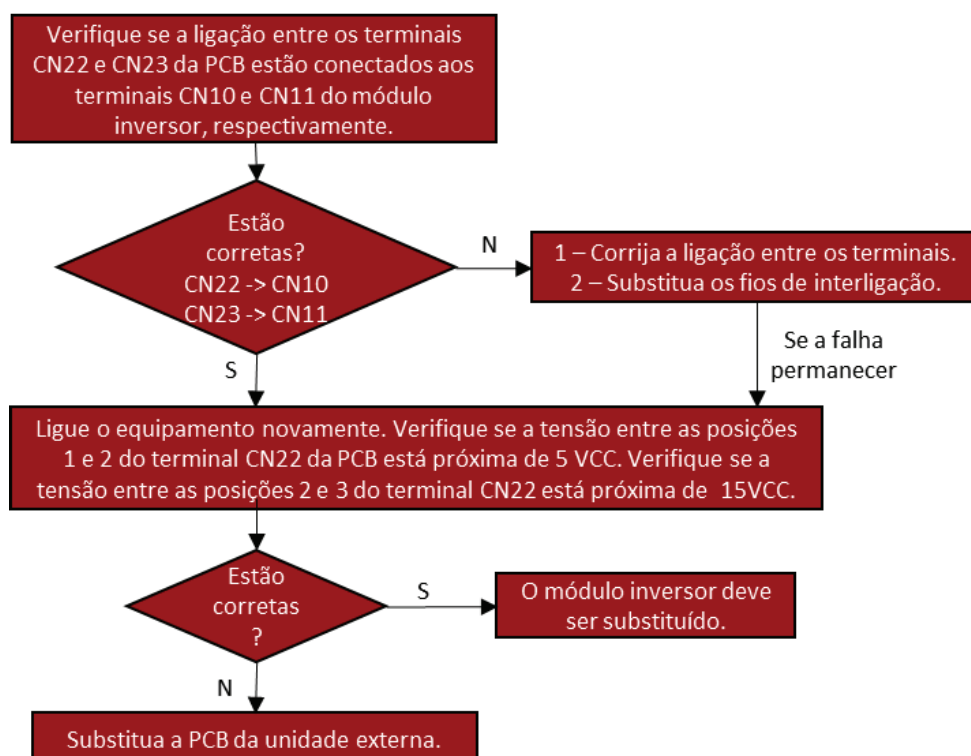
Verifique se a ligação entre os terminais CN22 e CN23 da PCB estão conectados aos terminais CN10 e CN11 do módulo inversor, respectivamente.

Estão corretas?
CN22 -> CN10
CN23 -> CN11

N

1 – Corrija a ligação entre os terminais.
2 – Substitua os fios de interligação.

Se a falha permanecer

S

Ligue o equipamento novamente. Verifique se a tensão entre as posições 1 e 2 do terminal CN22 da PCB está próxima de 5 VCC. Verifique se a tensão entre as posições 2 e 3 do terminal CN22 está próxima de 15VCC.

Estão corretas ?

S

O módulo inversor deve ser substituído.

N

Substitua a PCB da unidade externa.